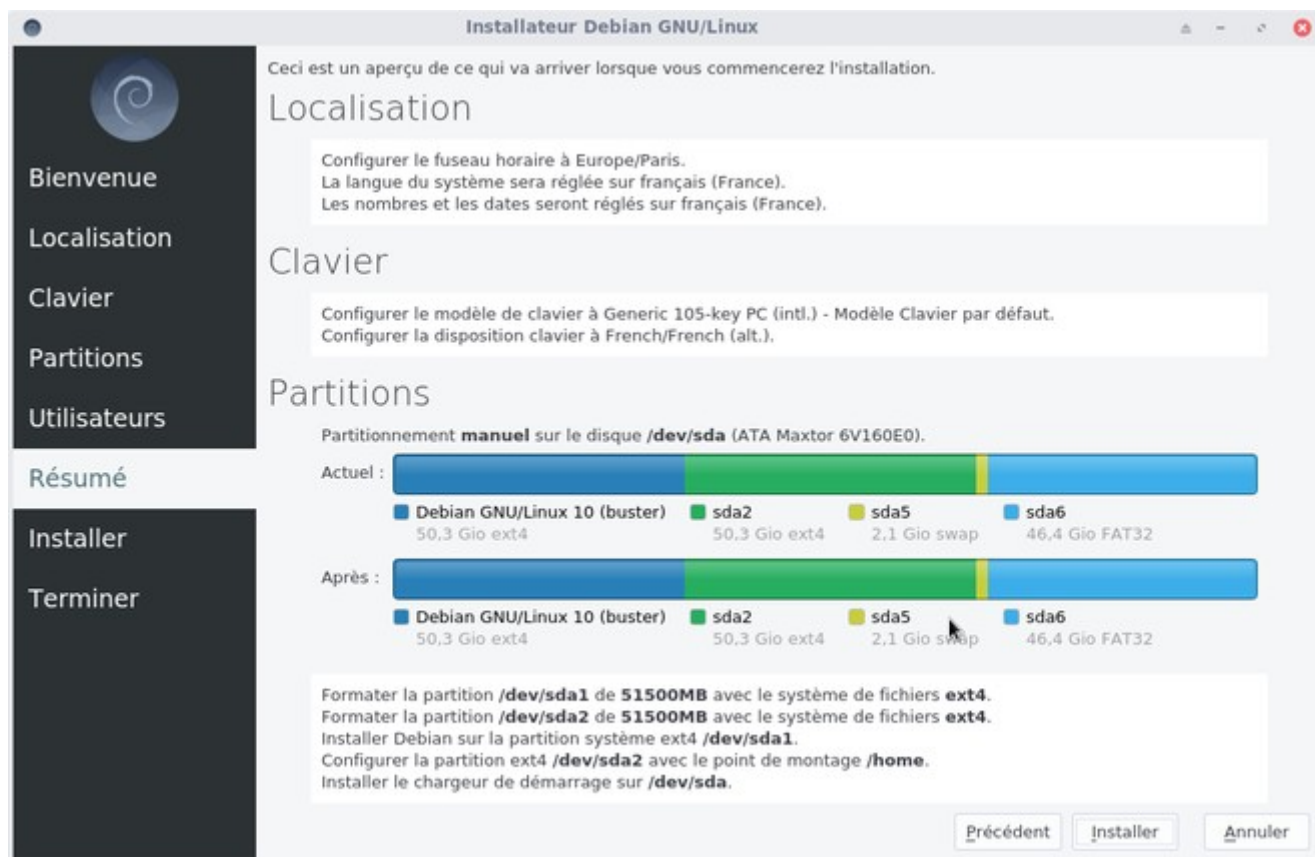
Installateur Debian GNU/Linux

Bienvenue
Localisation
Clavier
Partitions
Utilisateurs
Résumé
Installer
Terminer

Ceci est un aperçu de ce qui va arriver lorsque vous commencerez l'installation.

Localisation

Configurer le fuseau horaire à Europe/Paris.
La langue du système sera réglée sur français (France).
Les nombres et les dates seront réglés sur français (France).

Clavier

Configurer le modèle de clavier à Generic 105-key PC (intl.) - Modèle Clavier par défaut.
Configurer la disposition clavier à French/French (alt.).

Partitions

Partitionnement **manuel** sur le disque **/dev/sda** (ATA Maxtor 6V160E0).

Actuel :
Debian GNU/Linux 10 (buster) 50,3 Gio ext4
sda2 50,3 Gio ext4
sda5 2,1 Gio swap
sda6 46,4 Gio FAT32

Après :
Debian GNU/Linux 10 (buster) 50,3 Gio ext4
sda2 50,3 Gio ext4
sda5 2,1 Gio swap
sda6 46,4 Gio FAT32

Formater la partition **/dev/sda1** de **51500MB** avec le système de fichiers **ext4**.
Formater la partition **/dev/sda2** de **51500MB** avec le système de fichiers **ext4**.
Installer Debian sur la partition système ext4 **/dev/sda1**.
Configurer la partition ext4 **/dev/sda2** avec le point de montage **/home**.
Installer le chargeur de démarrage sur **/dev/sda**.

Précédent
Installer
Annuler